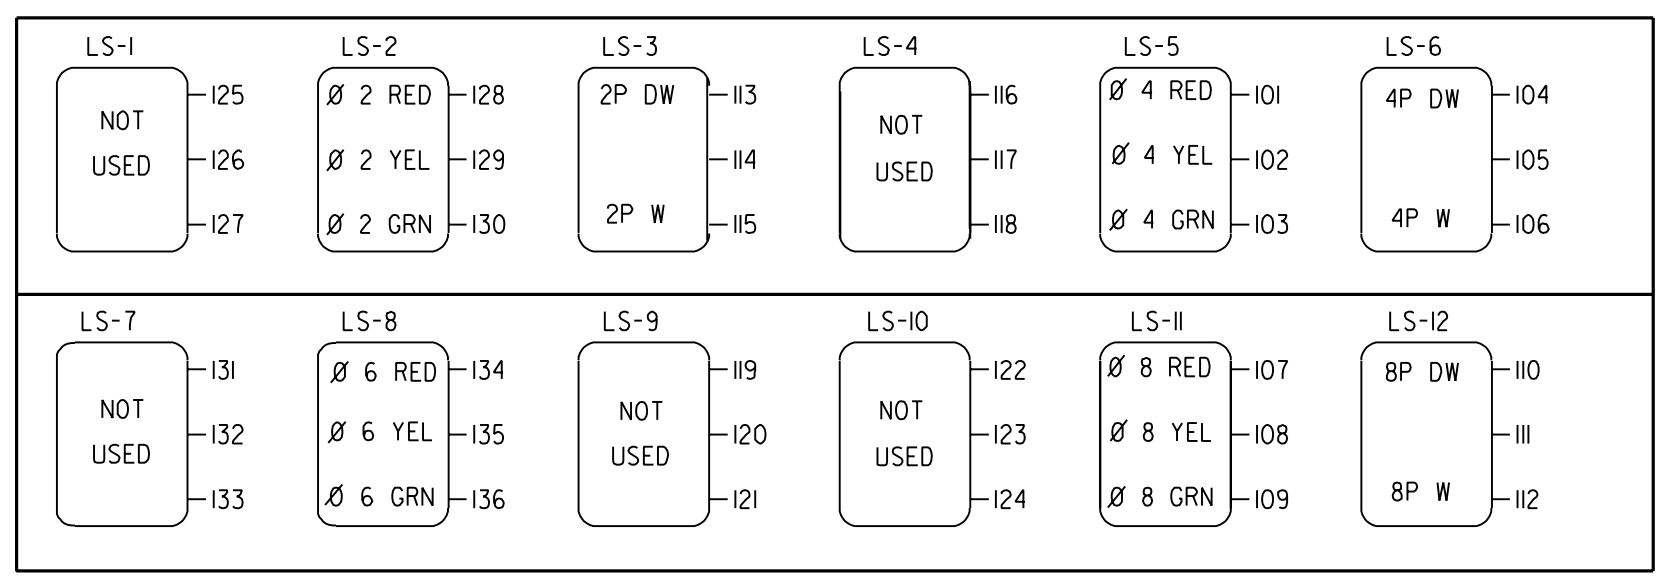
LS-1
NOT USED
125
126
127

LS-2
Ø 2 RED
Ø 2 YEL
Ø 2 GRN
128
129
130

LS-3
2P DW
2P W
113
114
115

LS-4
NOT USED
116
117
118

LS-5
Ø 4 RED
Ø 4 YEL
Ø 4 GRN
101
102
103

LS-6
4P DW
4P W
104
105
106

LS-7
NOT USED
131
132
133

LS-8
Ø 6 RED
Ø 6 YEL
Ø 6 GRN
134
135
136

LS-9
NOT USED
119
120
121

LS-10
NOT USED
122
123
124

LS-11
Ø 8 RED
Ø 8 YEL
Ø 8 GRN
107
108
109

LS-12
8P DW
8P W
110
111
112